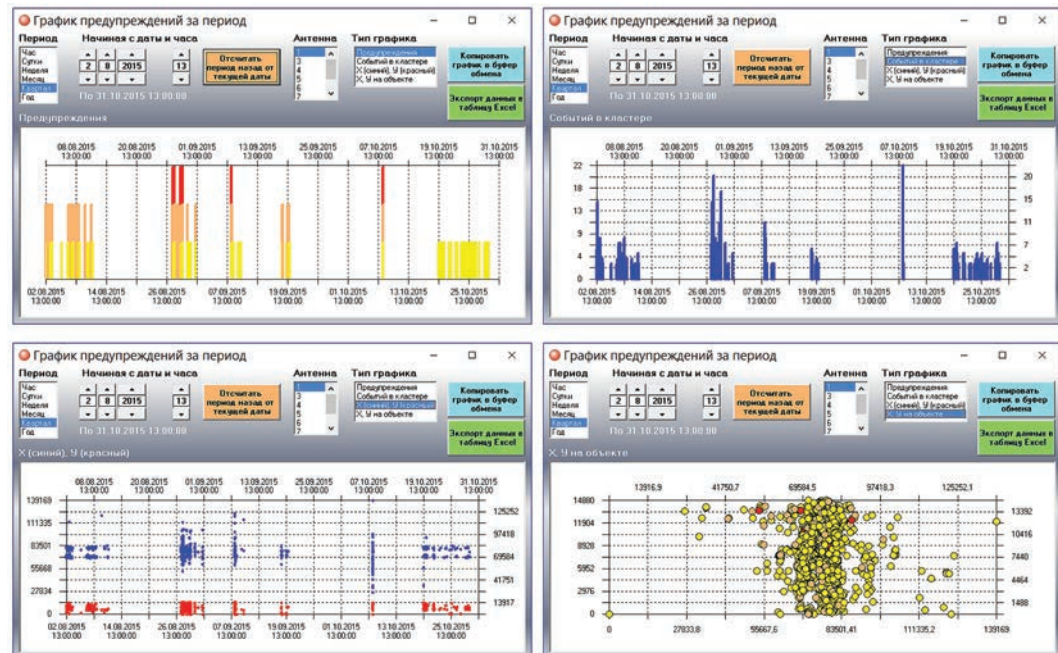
График предупреждений за период

Период
Час
Сутки
Неделя
Месяц
Квартал
Год

Начиная с даты и часа
2 8 2015 13
По 31.10.2015 13:00:00

Отсчитать период назад от текущей даты

Антенна
1
3
4
5
6
7

Тип графика
Предупреждения
Событий в кластере
X (синий), Y (красный)
X, Y на объекте

Копировать график в буфер обмена

Экспорт данных в таблицу Excel

Предупреждения

08.08.2015 13:00:00
20.08.2015 13:00:00
01.09.2015 13:00:00
13.09.2015 13:00:00
25.09.2015 13:00:00
07.10.2015 13:00:00
19.10.2015 13:00:00
31.10.2015 13:00:00
02.08.2015 13:00:00
14.08.2015 13:00:00
26.08.2015 13:00:00
07.09.2015 13:00:00
19.09.2015 13:00:00
01.10.2015 13:00:00
13.10.2015 13:00:00
25.10.2015 13:00:00

График предупреждений за период

Период
Час
Сутки
Неделя
Месяц
Квартал
Год

Начиная с даты и часа
2 8 2015 13
По 31.10.2015 13:00:00

Отсчитать период назад от текущей даты

Антенна
1
3
4
5
6
7

Тип графика
Предупреждения
Событий в кластере
X (синий), Y (красный)
X, Y на объекте

Копировать график в буфер обмена

Экспорт данных в таблицу Excel

Событий в кластере

08.08.2015 13:00:00
20.08.2015 13:00:00
01.09.2015 13:00:00
13.09.2015 13:00:00
25.09.2015 13:00:00
07.10.2015 13:00:00
19.10.2015 13:00:00
31.10.2015 13:00:00
22
18
13
9
4
0
20
15
11
7
2
02.08.2015 13:00:00
14.08.2015 13:00:00
26.08.2015 13:00:00
07.09.2015 13:00:00
19.09.2015 13:00:00
01.10.2015 13:00:00
13.10.2015 13:00:00
25.10.2015 13:00:00

График предупреждений за период

Период
Час
Сутки
Неделя
Месяц
Квартал
Год

Начиная с даты и часа
2 8 2015 13
По 31.10.2015 13:00:00

Отсчитать период назад от текущей даты

Антенна
1
3
4
5
6
7

Тип графика
Предупреждения
Событий в кластере
X (синий), Y (красный)
X, Y на объекте

Копировать график в буфер обмена

Экспорт данных в таблицу Excel

X (синий), Y (красный)

08.08.2015 13:00:00
20.08.2015 13:00:00
01.09.2015 13:00:00
13.09.2015 13:00:00
25.09.2015 13:00:00
07.10.2015 13:00:00
19.10.2015 13:00:00
31.10.2015 13:00:00
139169
111335
83501
55668
27834
0
125252
97418
69584
41751
13917
02.08.2015 13:00:00
14.08.2015 13:00:00
26.08.2015 13:00:00
07.09.2015 13:00:00
19.09.2015 13:00:00
01.10.2015 13:00:00
13.10.2015 13:00:00
25.10.2015 13:00:00

График предупреждений за период

Период
Час
Сутки
Неделя
Месяц
Квартал
Год

Начиная с даты и часа
2 8 2015 13
По 31.10.2015 13:00:00

Отсчитать период назад от текущей даты

Антенна
1
3
4
5
6
7

Тип графика
Предупреждения
Событий в кластере
X (синий), Y (красный)
X, Y на объекте

Копировать график в буфер обмена

Экспорт данных в таблицу Excel

X, Y на объекте

13916,9
41750,7
69584,5
97418,3
125252,1
14880
11904
8928
5952
2976
0
13392
10416
7440
4464
1488
0
27833,8
55667,6
83501,41
111335,2
139169